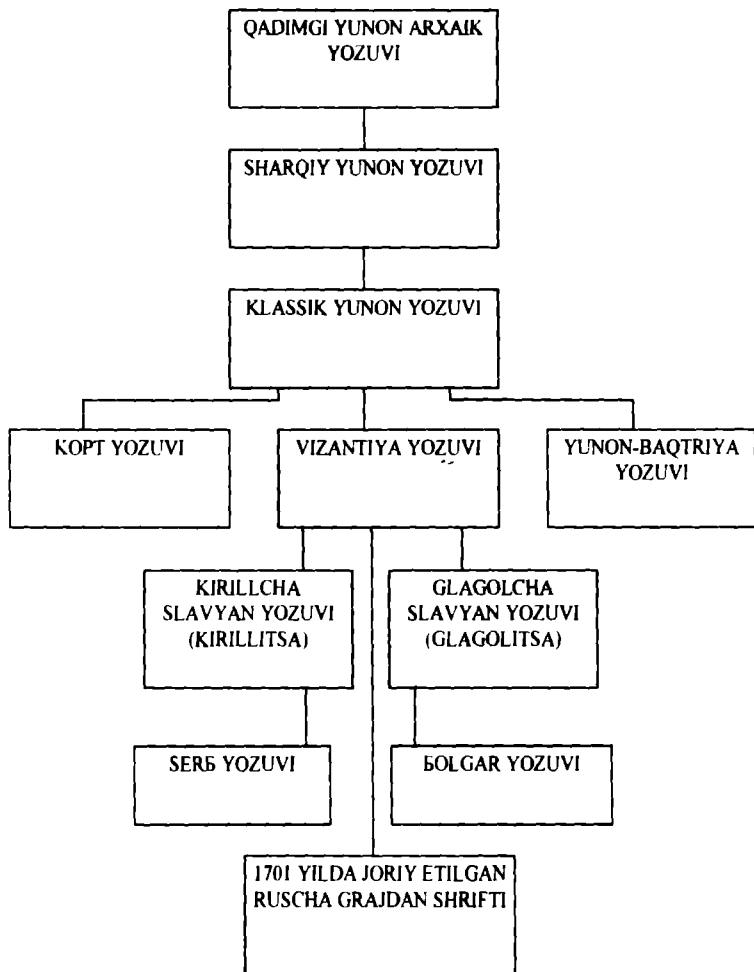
QADIMGI YUNON ARXAIK YOZUVI

SHARQIY YUNON YOZUVI

KLASSIK YUNON YOZUVI

KOPT YOZUVI

VIZANTIYA YOZUVI

YUNON-BAQTRIYA YOZUVI

KIRILLCHA SLAVYAN YOZUVI (KIRILLITSA)

GLAGOLCHA SLAVYAN YOZUVI (GLAGOLITSA)

SERБ YOZUVI

БOLGAR YOZUVI

1701 YILDA JORIY ETILGAN RUSCHA GRAJDAN SHRIFTI